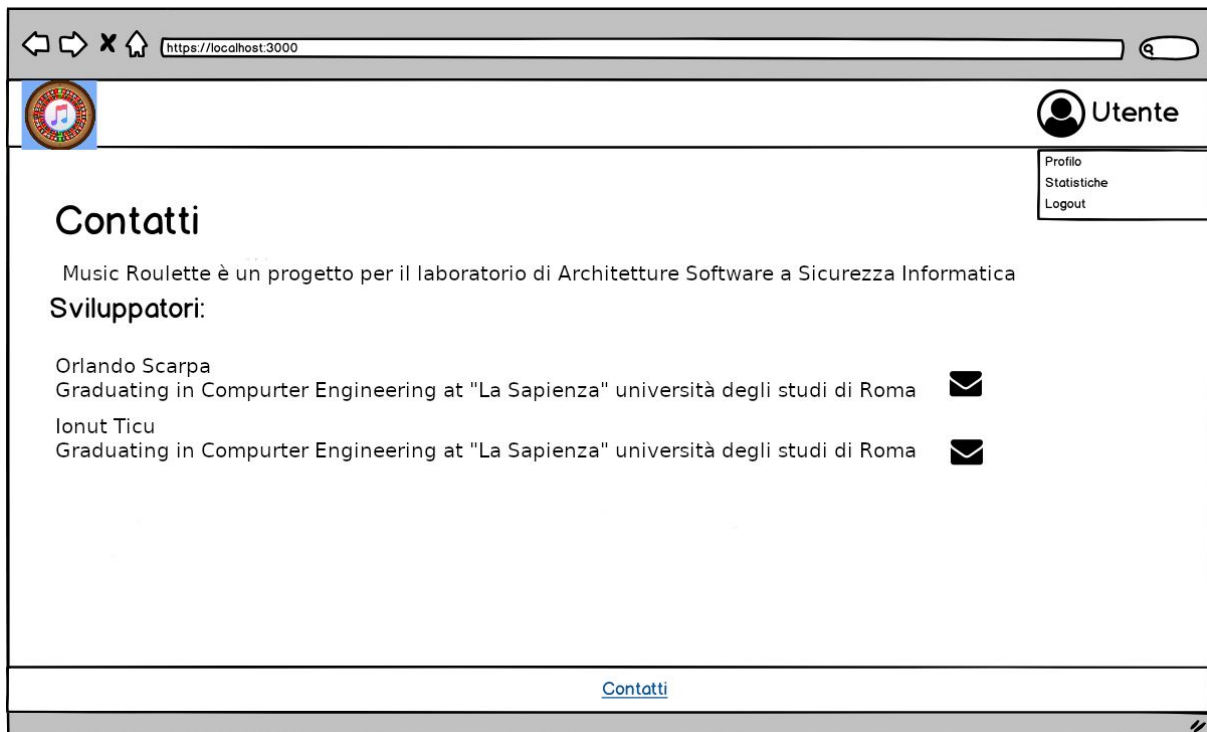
https://localhost:3000

Utente

Profilo
Statistiche
Logout

Contatti

Music Roulette è un progetto per il laboratorio di Architetture Software a Sicurezza Informatica

Sviluppatori:

Orlando Scarpa
Graduating in Compurter Engineering at "La Sapienza" università degli studi di Roma

Ionut Ticu
Graduating in Compurter Engineering at "La Sapienza" università degli studi di Roma

Contatti